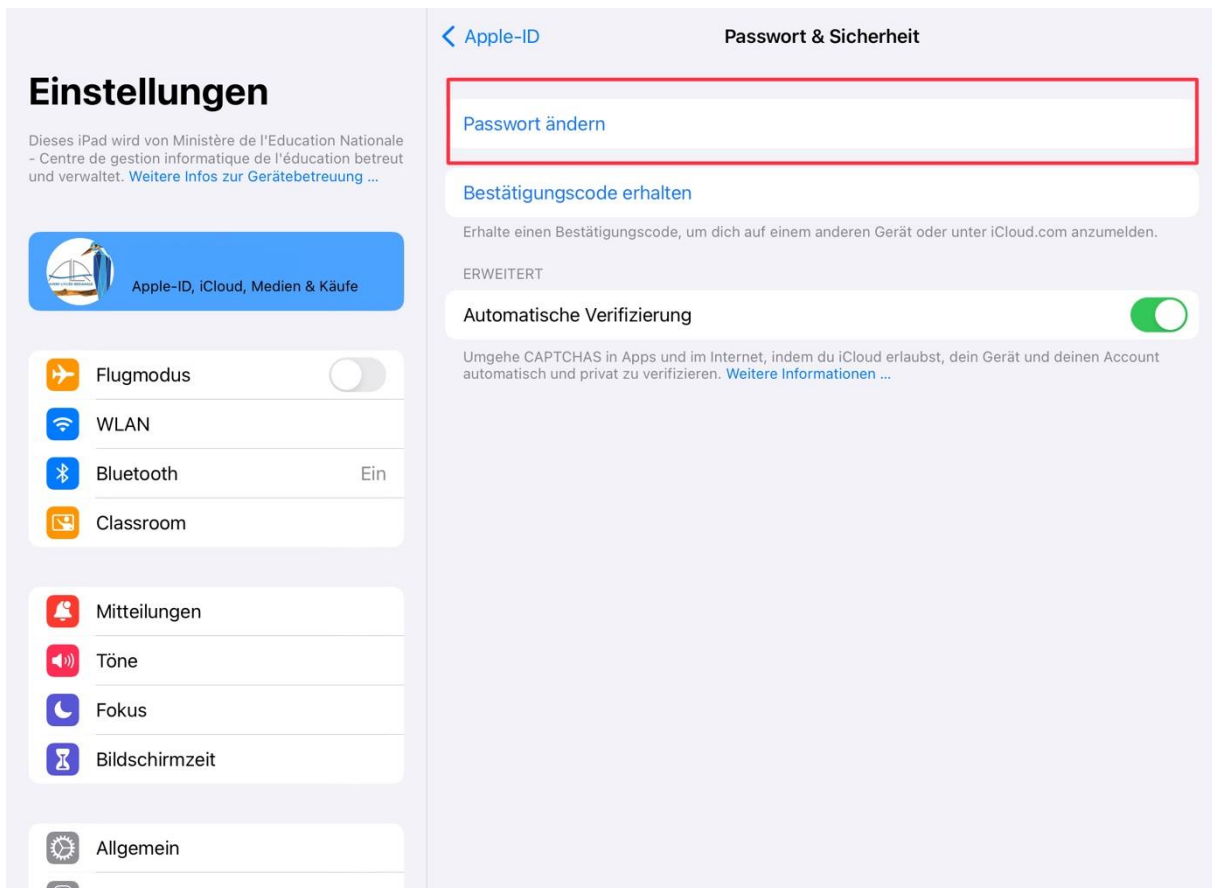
Einstellungen

Dieses iPad wird von Ministère de l'Education Nationale - Centre de gestion informatique de l'éducation betreut und verwaltet. Weitere Infos zur Gerätebetreuung ...

Apple-ID, iCloud, Medien & Käufe

Flugmodus

WLAN

Bluetooth Ein

Classroom

Mitteilungen

Töne

Fokus

Bildschirmzeit

Allgemein

Apple-ID

Passwort & Sicherheit

Passwort ändern

Bestätigungscode erhalten

Erhalte einen Bestätigungscode, um dich auf einem anderen Gerät oder unter iCloud.com anzumelden.

ERWEITERT

Automatische Verifizierung

Umgehe CAPTCHAS in Apps und im Internet, indem du iCloud erlaubst, dein Gerät und deinen Account automatisch und privat zu verifizieren. Weitere Informationen ...